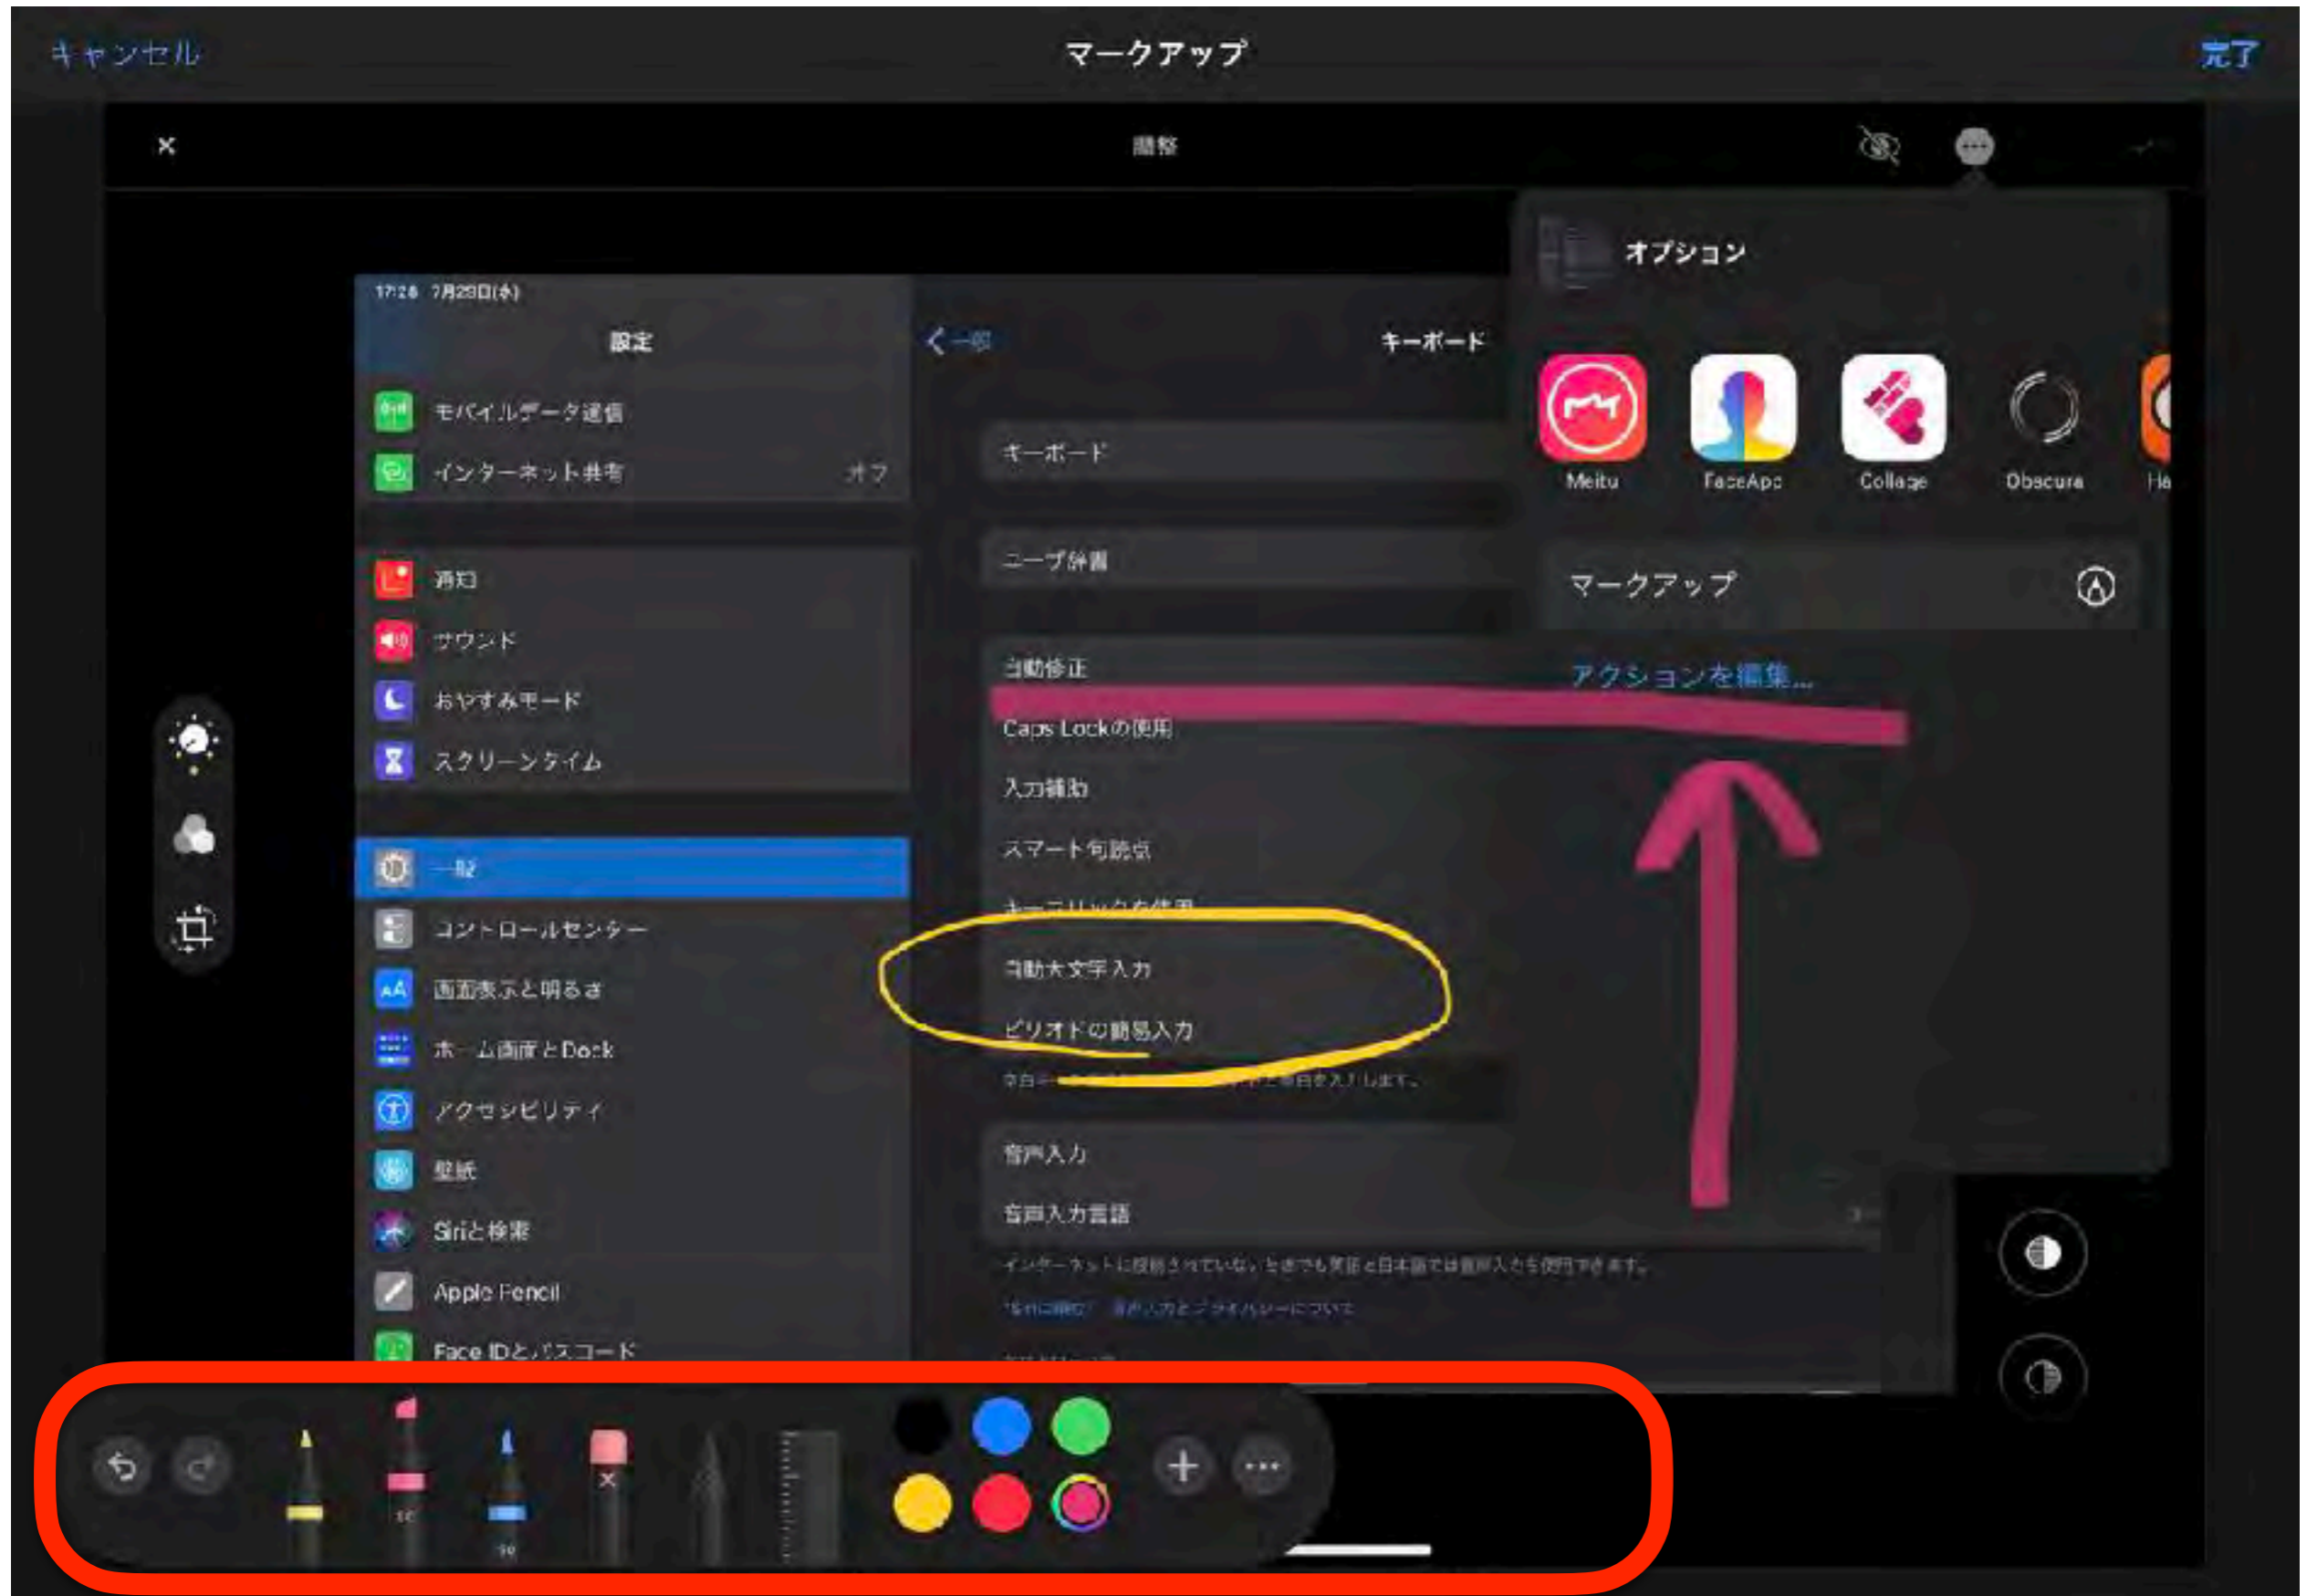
キャンセル

マークアップ

完了

×

調整

17:28 7月29日(水)

設定

モバイルデータ通信

インターネット共有 オフ

通知

サウンド

おやすみモード

スクリーンタイム

一般

コントロールセンター

画面表示と明るさ

ホーム画面とDock

アクセシビリティ

壁紙

Siriと検索

Apple Pencil

Face IDとパスコード

< 一般

キーボード

キーボード

ユーザ辞書

自動修正

Caps Lockの使用

入力補助

スマート句読点

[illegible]

自動大文字入力

ピリオドの簡易入力

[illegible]

音声入力

音声入力言語

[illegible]

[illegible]

オプション

Meitu

FaceApp

Collage

Obscura

He

マークアップ

アクションを編集...